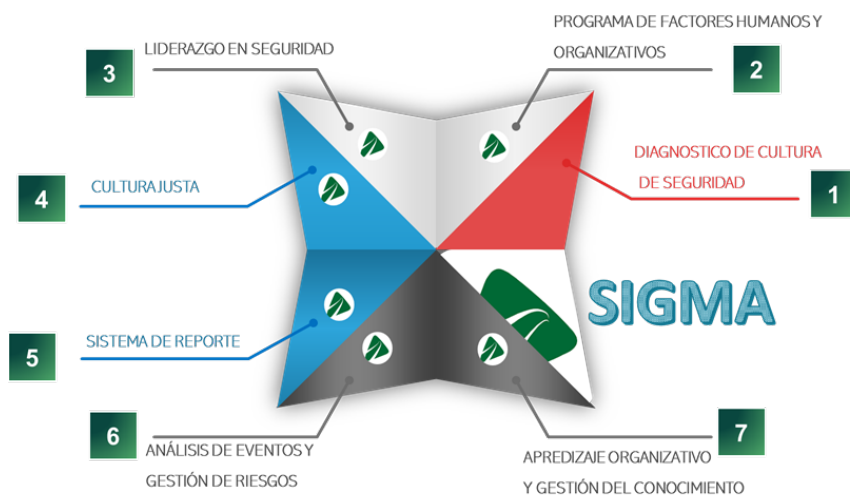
3
LIDERAZGO EN SEGURIDAD

PROGRAMA DE FACTORES HUMANOS Y ORGANIZATIVOS
2

DIAGNOSTICO DE CULTURA DE SEGURIDAD
1

4
CULTURA JUSTA

SIGMA

5
SISTEMA DE REPORTE

6
ANÁLISIS DE EVENTOS Y GESTIÓN DE RIESGOS

7
APREDIZAJE ORGANIZATIVO Y GESTIÓN DEL CONOCIMIENTO